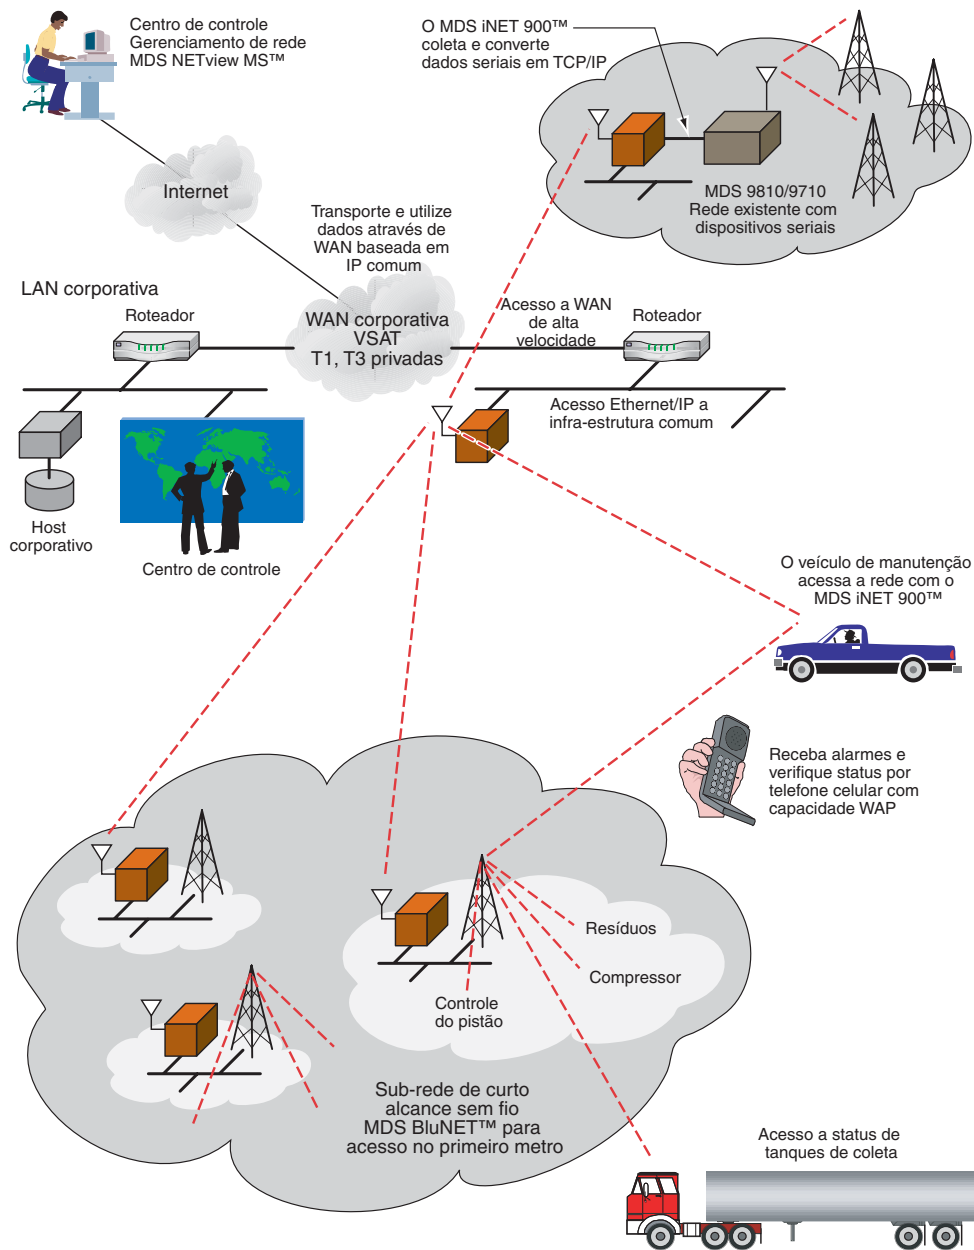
Centro de controle
Gerenciamento de rede
MDS NETview MS™

O MDS iNET 900™
coleta e converte
dados seriais em TCP/IP

Internet

MDS 9810/9710
Rede existente com
dispositivos seriais

Transporte e utilize
dados através de
WAN baseada em
IP comum

LAN corporativa

Roteador

WAN corporativa
VSAT
T1, T3 privadas

Acesso a WAN
de alta
velocidade

Roteador

Acesso Ethernet/IP a
infra-estrutura comum

Host
corporativo

Centro de controle

O veículo de manutenção
acessa a rede com o
MDS iNET 900™

Receba alarmes e
verifique status por
telefone celular com
capacidade WAP

Resíduos

Compressor

Controle
do pistão

Sub-rede de curto
alcance sem fio
MDS BluNET™ para
acesso no primeiro metro

Acesso a status de
tanques de coleta